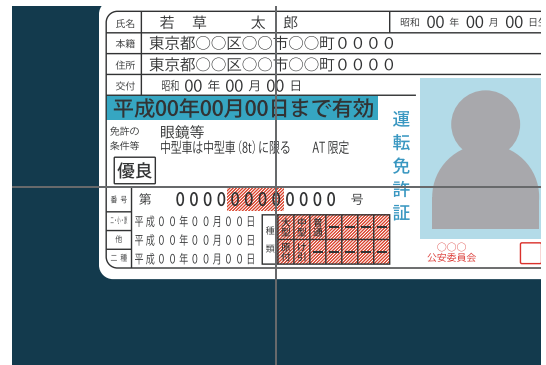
氏名 若 草 太 郎
昭和 00 年 00 月 00 日
本籍 東京都○○区○○市○○町０００００
住所 東京都○○区○○市○○町００００
交付 昭和 00 年 00 月 00 日
平成00年00月00日まで有効
運転免許証
免許の条件等 眼鏡等
中型車は中型車(8t)に限る AT限定
優良
番号 第 000000000000 号
二・小・原 平成００年００月００日
他 平成００年００月００日
二種 平成００年００月００日
種類
大型 中型 普通 ーー ーー ーー ーー
大特 原付 けん引 ーー ーー ーー ーー
○○○
公安委員会